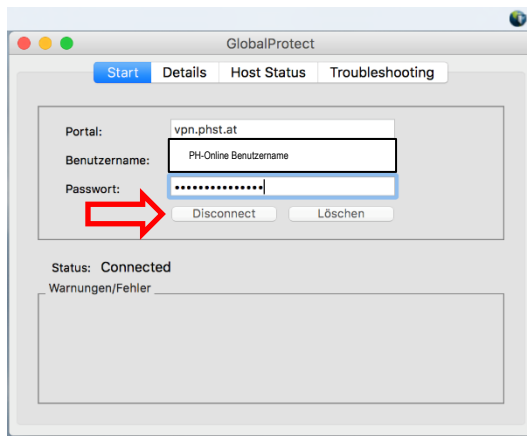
GlobalProtect

Start | Details | Host Status | Troubleshooting

Portal: vpn.phst.at
Benutzername: PH-Online Benutzername
Passwort: •••••••••••••••

Disconnect | Löschen

Status: Connected

Warnungen/Fehler